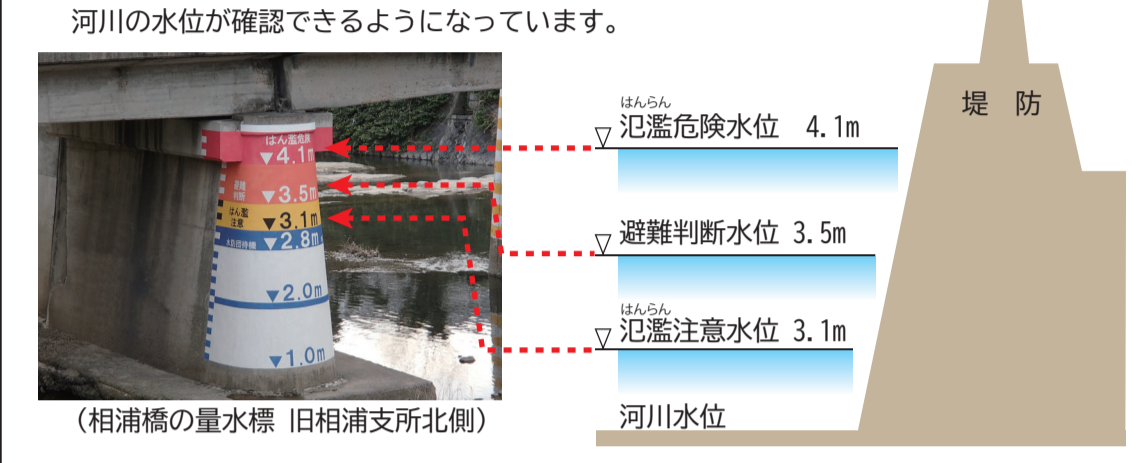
河川の水位が確認できるようになっています。

はん濫危険
▼4.1m
避難判断
▼3.5m
はん濫注意
▼3.1m
▼2.8m
水防団待機
▼2.0m
▼1.0m

（相浦橋の量水標 旧相浦支所北側）

堤 防

はんらん
氾濫危険水位 4.1m

避難判断水位 3.5m

はんらん
氾濫注意水位 3.1m

河川水位